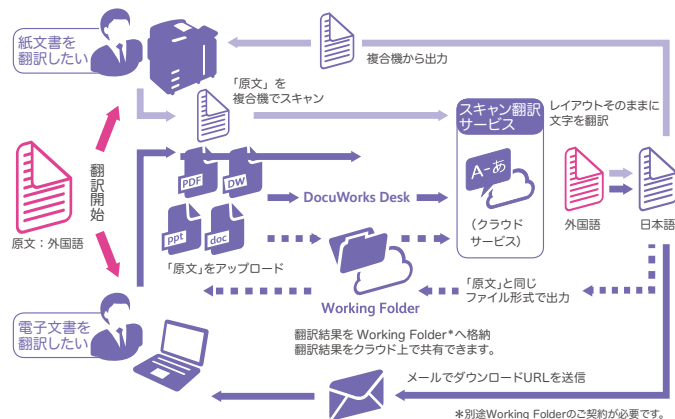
紙文書を翻訳したい

複合機から出力

「原文」を複合機でスキャン

スキャン翻訳サービス

レイアウトそのままに文字を翻訳

翻訳開始

原文：外国語

PDF

DW

ppt

doc

DocuWorks Desk

A-あ

（クラウドサービス）

外国語

日本語

「原文」をアップロード

Working Folder

「原文」と同じファイル形式で出力

電子文書を翻訳したい

翻訳結果を Working Folder*へ格納
翻訳結果をクラウド上で共有できます。

メールでダウンロードURLを送信

*別途Working Folderのご契約が必要です。